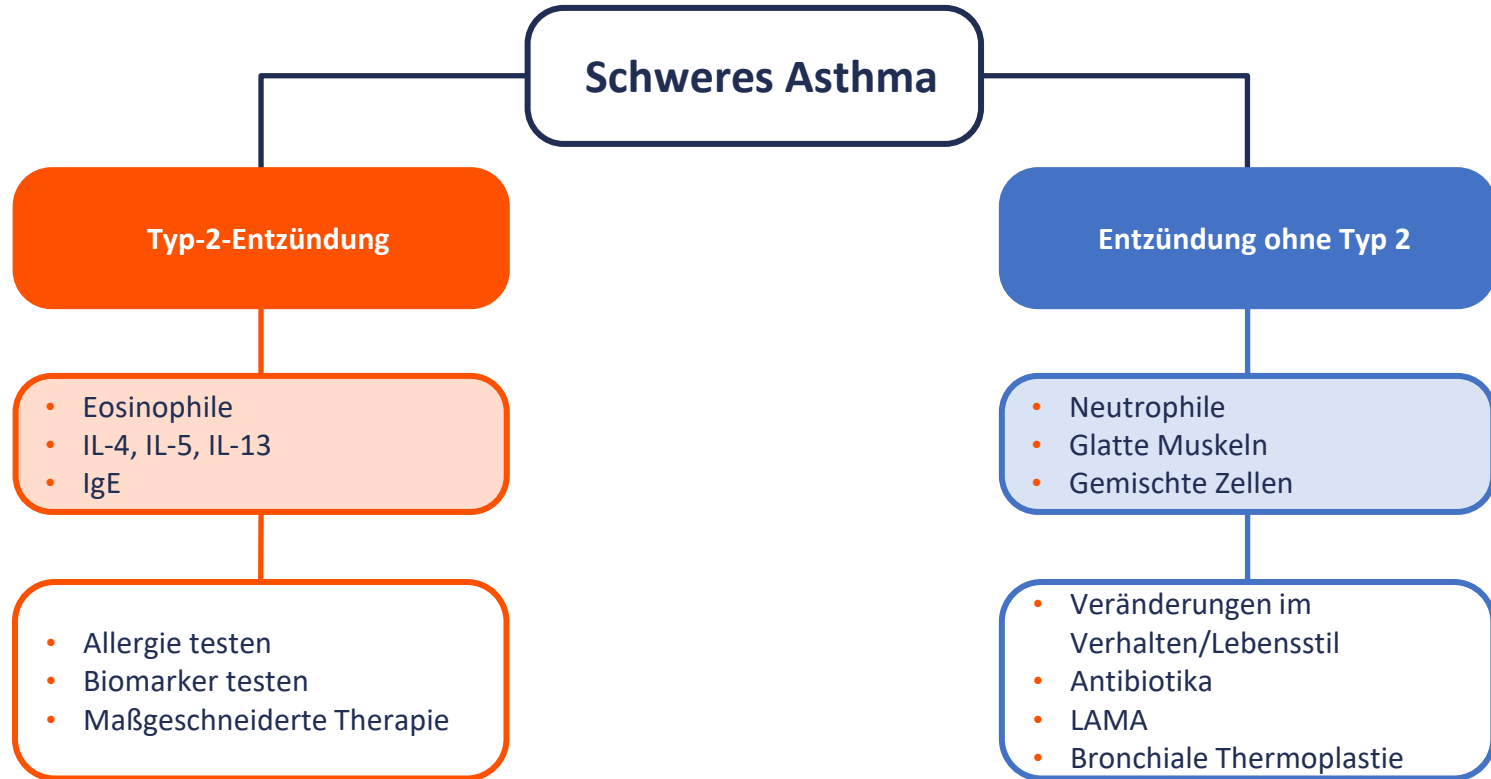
Schweres Asthma

Typ-2-Entzündung

- Eosinophile
- IL-4, IL-5, IL-13
- IgE

- Allergie testen
- Biomarker testen
- Maßgeschneiderte Therapie

Entzündung ohne Typ 2

- Neutrophile
- Glatte Muskeln
- Gemischte Zellen

- Veränderungen im Verhalten/Lebensstil
- Antibiotika
- LAMA
- Bronchiale Thermoplastie